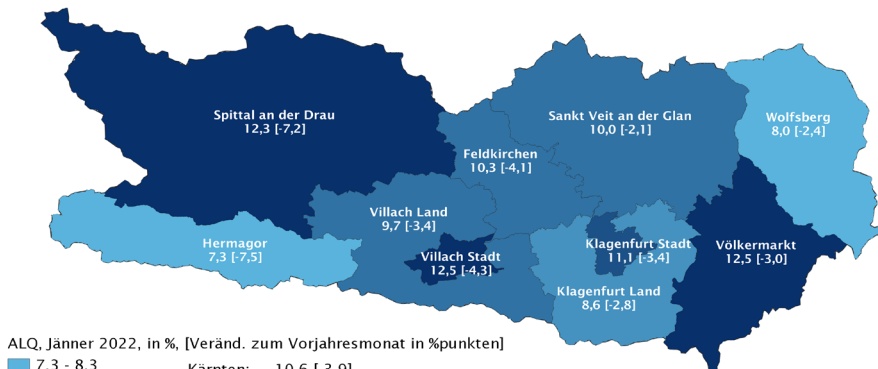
Spittal an der Drau
12,3 [-7,2]

Sankt Veit an der Glan
10,0 [-2,1]

Wolfsberg
8,0 [-2,4]

Feldkirchen
10,3 [-4,1]

Villach Land
9,7 [-3,4]

Hermagor
7,3 [-7,5]

Villach Stadt
12,5 [-4,3]

Klagenfurt Stadt
11,1 [-3,4]

Völkermarkt
12,5 [-3,0]

Klagenfurt Land
8,6 [-2,8]

ALQ, Jänner 2022, in %, [Veränd. zum Vorjahresmonat in %punkten]

7,3 - 8,3

Kärnten: 10,6 [-3,9]